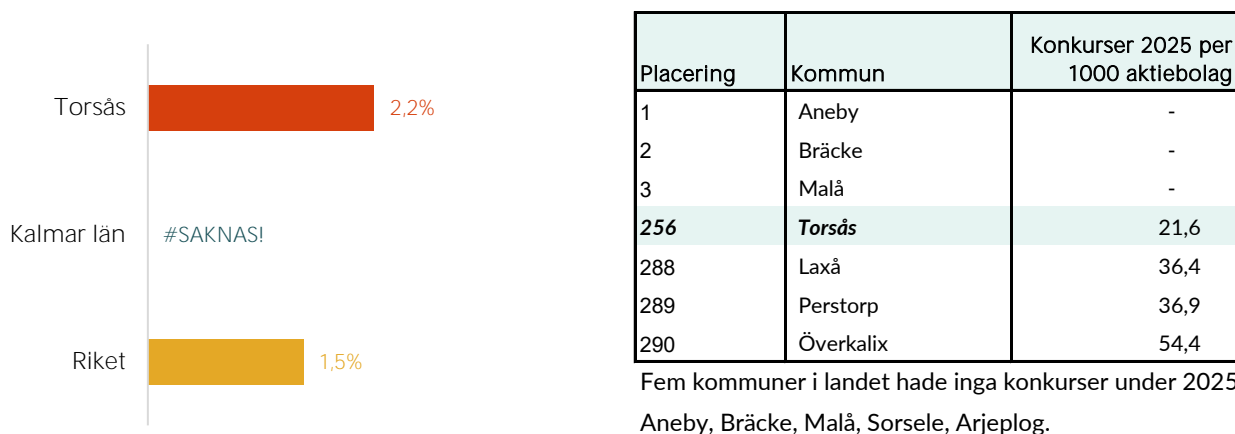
Torsås 2,2%

Kalmar län #SAKNAS!

Riket 1,5%

| Placering | Kommun | Konkurser 2025 per 1000 aktiebolag |
|---|---|---|
| 1 | Aneby | - |
| 2 | Bräcke | - |
| 3 | Malå | - |
| ***256*** | ***Torsås*** | 21,6 |
| 288 | Laxå | 36,4 |
| 289 | Perstorp | 36,9 |
| 290 | Överkalix | 54,4 |

Fem kommuner i landet hade inga konkurser under 2025

Aneby, Bräcke, Malå, Sorsele, Arjeplog.